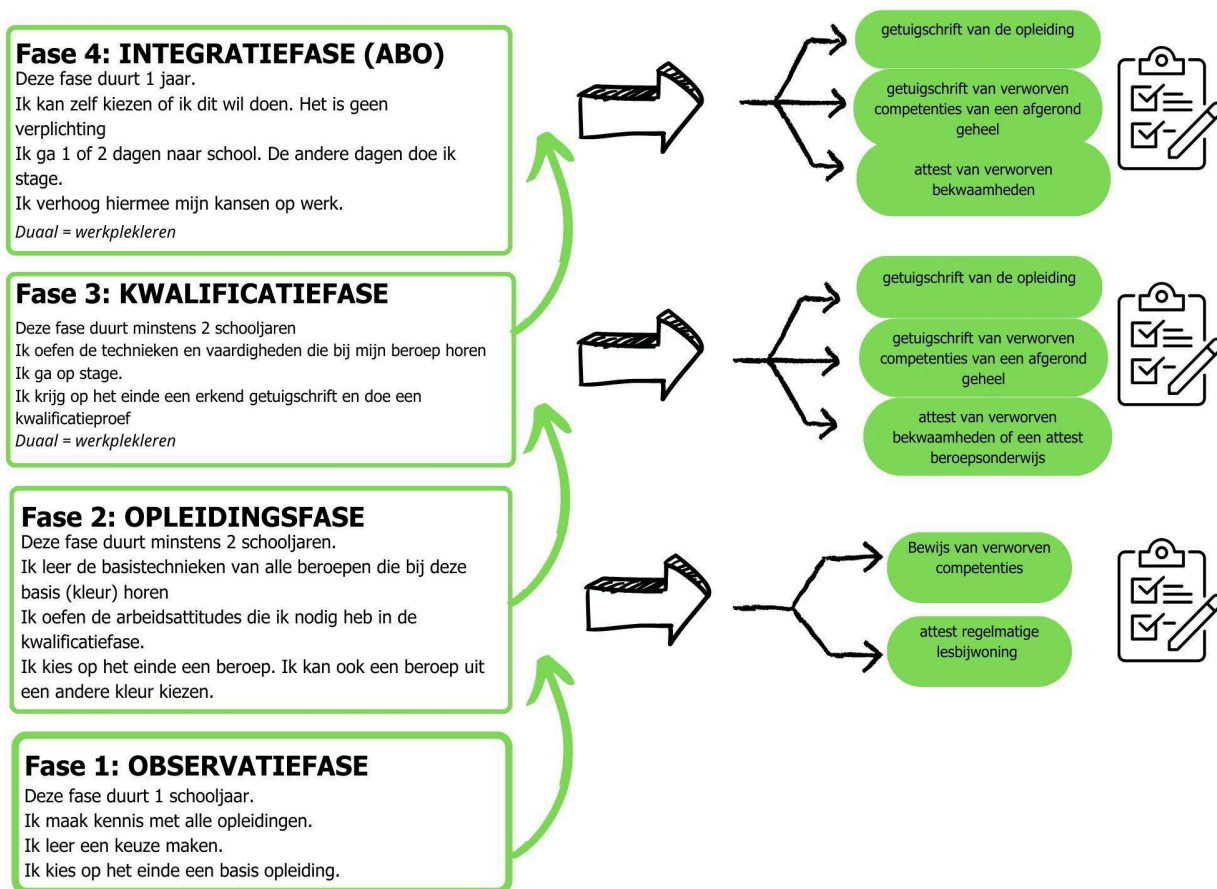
Fase 4: INTEGRATIEFASE (ABO)
Deze fase duurt 1 jaar.
Ik kan zelf kiezen of ik dit wil doen. Het is geen verplichting
Ik ga 1 of 2 dagen naar school. De andere dagen doe ik stage.
Ik verhoog hiermee mijn kansen op werk.
Duaal = werkplekleren

getuigschrift van de opleiding

getuigschrift van verworven competenties van een afgerond geheel

attest van verworven bekwaamheden

Fase 3: KWALIFICATIEFASE
Deze fase duurt minstens 2 schooljaren
Ik oefen de technieken en vaardigheden die bij mijn beroep horen
Ik ga op stage.
Ik krijg op het einde een erkend getuigschrift en doe een kwalificatieproef
Duaal = werkplekleren

getuigschrift van de opleiding

getuigschrift van verworven competenties van een afgerond geheel

attest van verworven bekwaamheden of een attest beroepsonderwijs

Fase 2: OPLEIDINGSFASE
Deze fase duurt minstens 2 schooljaren.
Ik leer de basistechnieken van alle beroepen die bij deze basis (kleur) horen
Ik oefen de arbeidsattitudes die ik nodig heb in de kwalificatiefase.
Ik kies op het einde een beroep. Ik kan ook een beroep uit een andere kleur kiezen.

Bewijs van verworven competenties

attest regelmatige lesbijwoning

Fase 1: OBSERVATIEFASE
Deze fase duurt 1 schooljaar.
Ik maak kennis met alle opleidingen.
Ik leer een keuze maken.
Ik kies op het einde een basis opleiding.